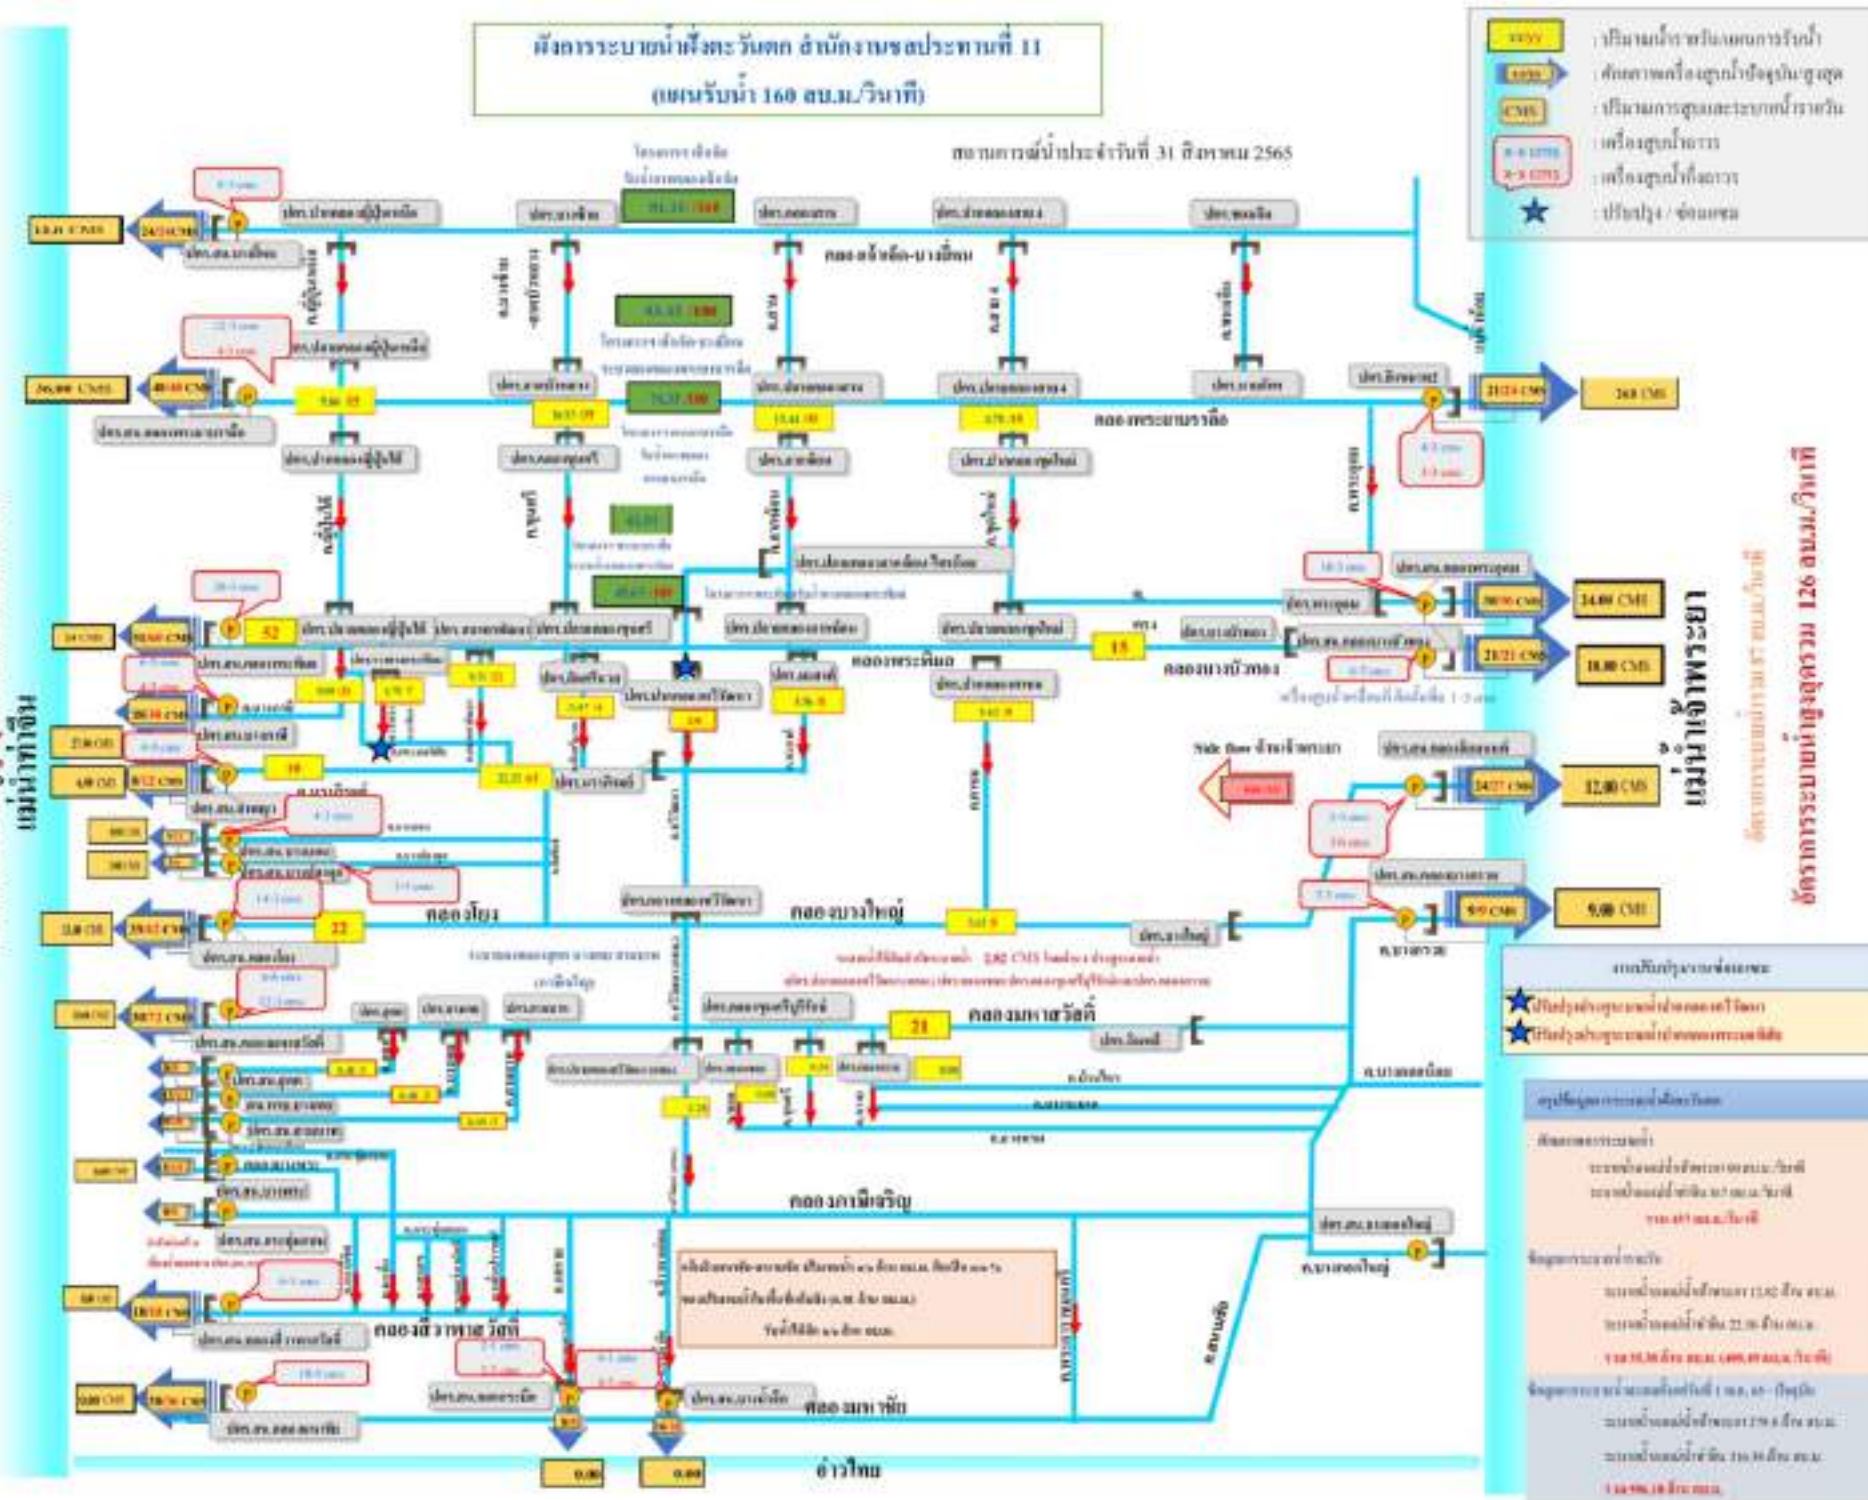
ผังการระบายน้ำฝั่งตะวันตก สำนักงานชลประทานที่ 11
(แผนรับน้ำ 160 ลบ.ม./วินาที)

สถานการณ์น้ำประจำวันที่ 31 สิงหาคม 2565

: ปริมาณน้ำรายวันแผนการรับน้ำ
: ศักยภาพเครื่องสูบน้ำปัจจุบันสูงสุด
: ปริมาณการสูบและระบายน้ำรายวัน
: เครื่องสูบน้ำถาวร
: เครื่องสูบน้ำชั่วคราว
: ปรับปรุง / ซ่อมแซม

คลองลำโพ-บางเลน
คลองพระยาบรรลือ
คลองพระพิมล
คลองบางบัวทอง
คลองโยง
คลองบางใหญ่
คลองมหาสวัสดิ์
คลองภาษีเจริญ
คลองสี่วาพาสวัสดิ์
คลองมหาชัย
อ่าวไทย
แม่น้ำท่าจีน
แม่น้ำเจ้าพระยา
อัตราการระบายน้ำสูงสุดรวม 126 ลบ.ม./วินาที
Side flow ด้านเจ้าพระยา
52
15
22
21
18
24.00 CMS
18.00 CMS
12.00 CMS
9.00 CMS
0.00
0.00